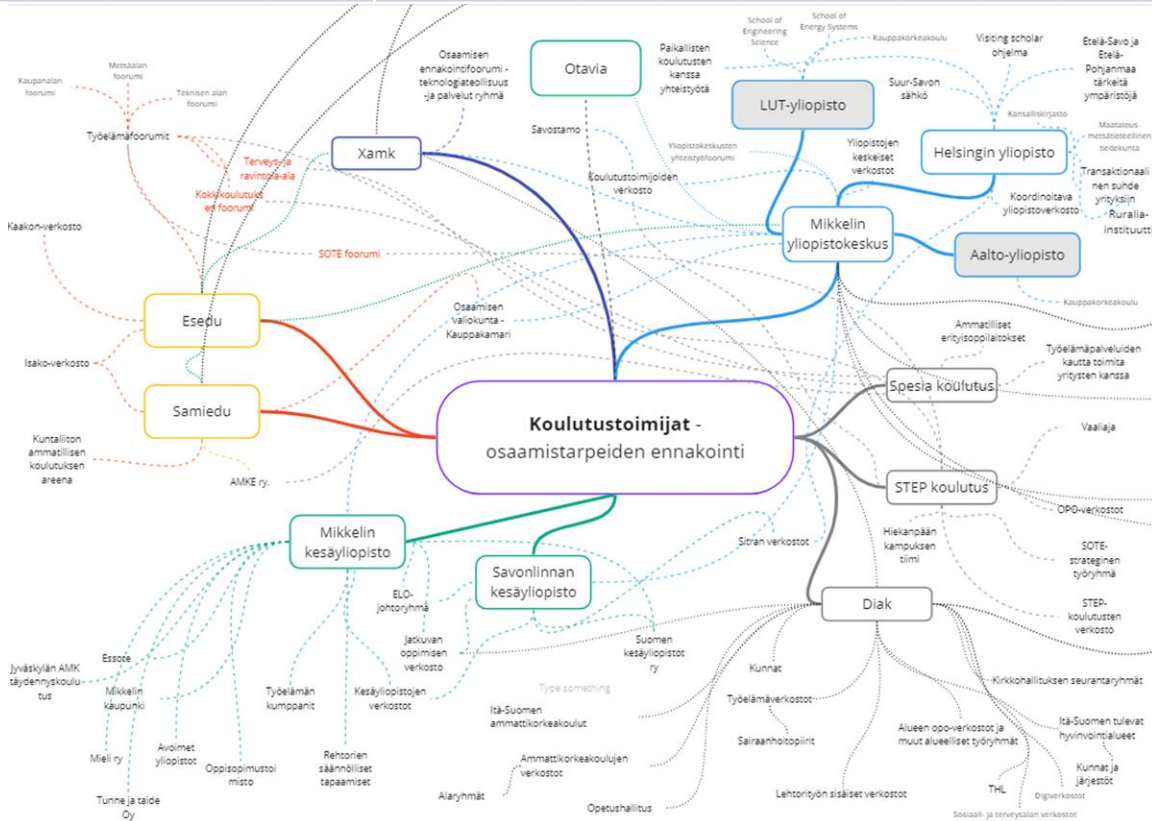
**Koulutustoimijat** - osaamistarpeiden ennakointi

Xamk
Otavia
LUT-yliopisto
Helsingin yliopisto
Mikkelin yliopistokeskus
Aalto-yliopisto
Esedu
Samiedu
Spesia koulutus
STEP koulutus
Diak
Mikkelin kesäyliopisto
Savonlinnan kesäyliopisto

School of Engineering Science
School of Energy Systems
Kauppakorkeakoulu
Visiting scholar ohjelma
Etelä-Savo ja Etelä-Pohjanmaa tärkeitä ympäristöjä
Paikallisten koulutusten kanssa yhteistyötä
Suur-Savon sähkö
Kansalliskirjasto
Maatalous-metsätieteellinen tiedekunta
Transaktionaalinen suhde yrityksiin
Ruralia-instituutti
Yliopistojen keskeiset verkostot
Koordinoitava yliopistoverkosto
Kauppakorkeakoulu
Osaamisen ennakointiforumi - teknologiateollisuus -ja palvelut ryhmä
Savostamo
Yliopistokeskusten yhteistyöfoorumi
Koulutustoimijoiden verkosto
Metsäalan foorumi
Kaupanalan foorumi
Teknisen alan foorumi
Työelämäfoorumit
Terveys- ja ravintola-ala
Kokki-koulutuksen foorumi
Kaakon-verkosto
SOTE foorumi
Osaamisen valiokunta - Kauppakamari
Isako-verkosto
Kuntaliiton ammatillisen koulutuksen areena
AMKE ry.
Ammatilliset erityisoppilaitokset
Työelämäpalveluiden kautta toimita yritysten kanssa
Vaalijala
OPO-verkostot
SOTE-strateginen työryhmä
STEP-koulutusten verkosto
Hiekanpään kampuksen tiimi
Sitran verkostot
ELO-johtoryhmä
Jatkuvan oppimisen verkosto
Suomen kesäyliopistot ry
Essote
Jyväskylän AMK täydennyskoulutus
Mikkelin kaupunki
Mieli ry
Avoimet yliopistot
Oppisopimustoimisto
Tunne ja taide Oy
Työelämän kumppanit
Rehtorien säännölliset tapaamiset
Kesäyliopistojen verkostot
Type something
Itä-Suomen ammattikorkeakoulut
Ammattikorkeakoulujen verkostot
Alaryhmät
Opetushallitus
Kunnat
Työelämäverkostot
Sairaanhoitopiirit
Lehtorityön sisäiset verkostot
Alueen opo-verkostot ja muut alueelliset työryhmät
Kirkkohallituksen seurantaryhmät
Itä-Suomen tulevat hyvinvointialueet
Kunnat ja järjestöt
THL
Digiverkostot
Sosiaali- ja terveysalan verkostot